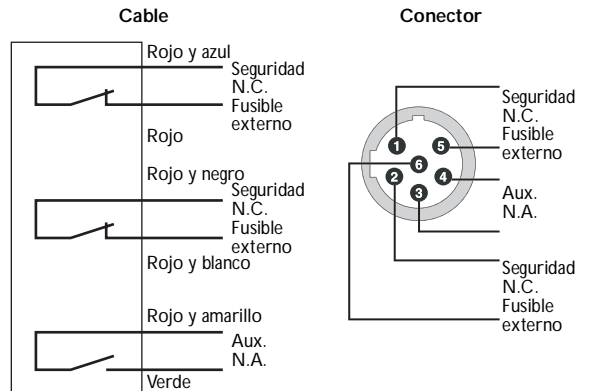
Cable

Conector

Rojo y azul
Seguridad
N.C.
Fusible
externo
Rojo

Rojo y negro
Seguridad
N.C.
Fusible
externo
Rojo y blanco

Rojo y amarillo
Aux.
N.A.
Verde

1
5
6
2
4
3

Seguridad
N.C.
Fusible
externo

Aux.
N.A.

Seguridad
N.C.
Fusible
externo